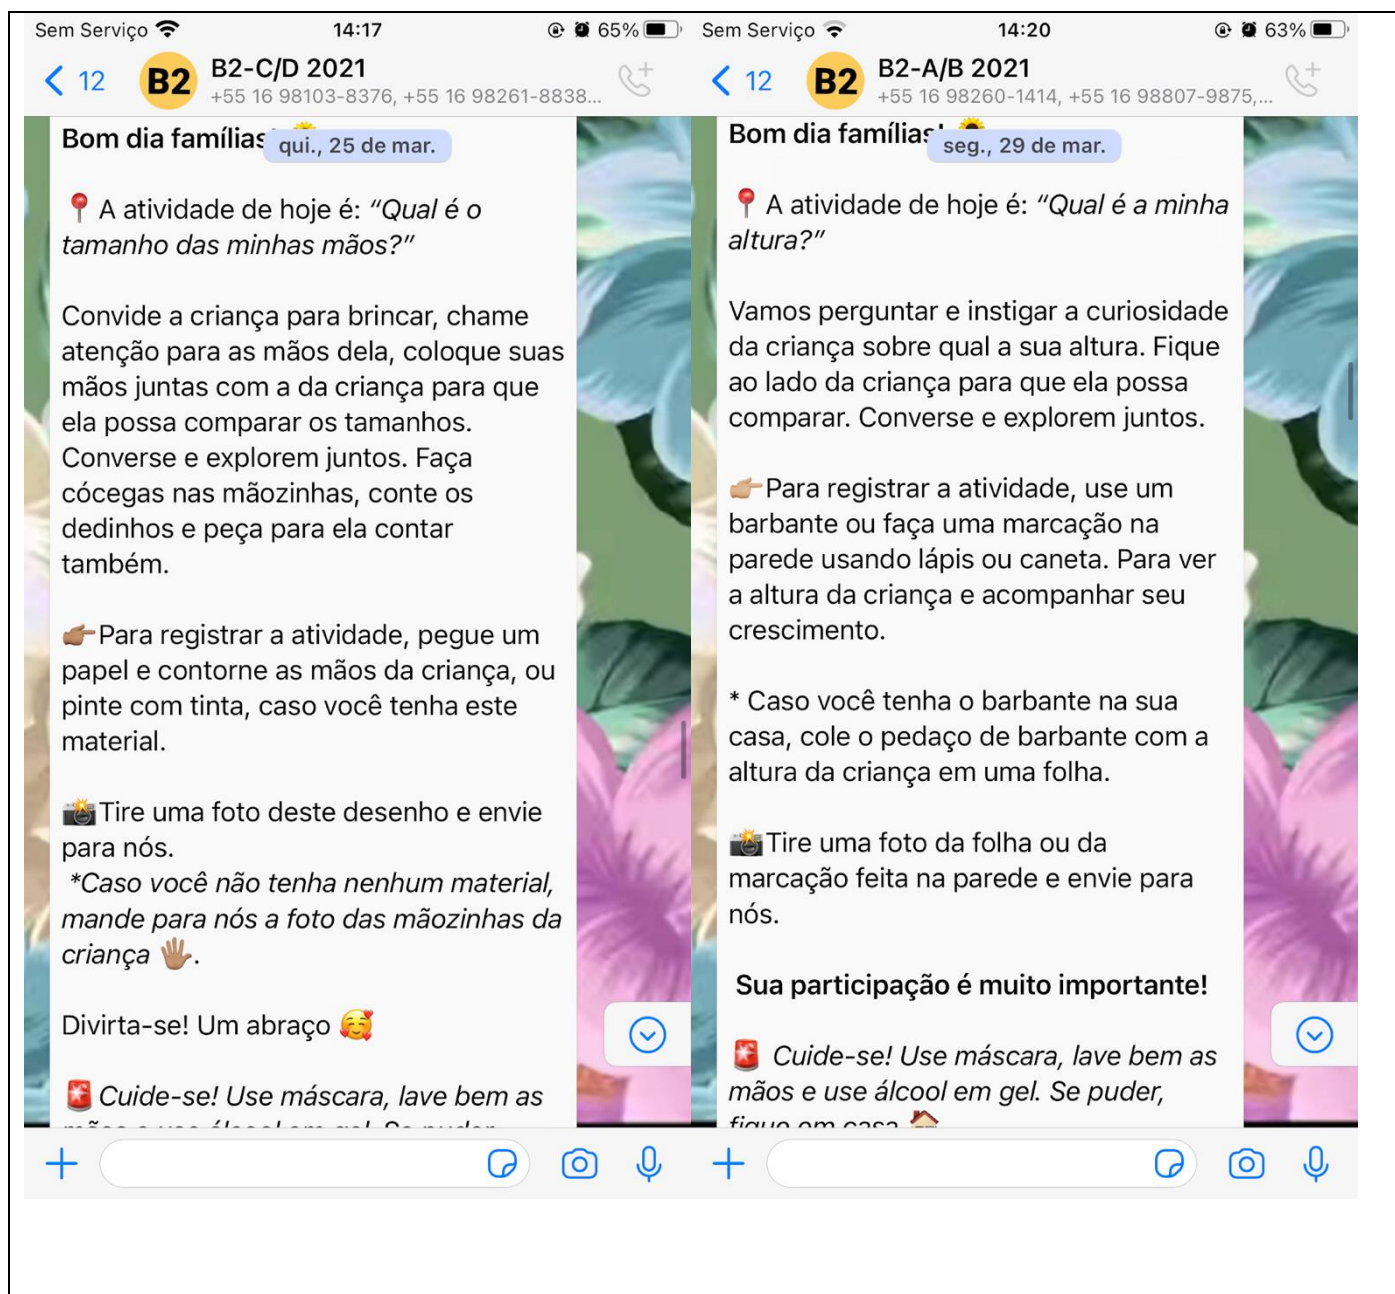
Sem Serviço 14:17 65%

< 12 B2 B2-C/D 2021
+55 16 98103-8376, +55 16 98261-8838...

Bom dia famílias qui., 25 de mar.

📍 A atividade de hoje é: *"Qual é o tamanho das minhas mãos?"*

Convide a criança para brincar, chame atenção para as mãos dela, coloque suas mãos juntas com a da criança para que ela possa comparar os tamanhos. Converse e explorem juntos. Faça cócegas nas mãozinhas, conte os dedinhos e peça para ela contar também.

👉Para registrar a atividade, pegue um papel e contorne as mãos da criança, ou pinte com tinta, caso você tenha este material.

📸Tire uma foto deste desenho e envie para nós.
*Caso você não tenha nenhum material, mande para nós a foto das mãozinhas da criança* ✋.

Divirta-se! Um abraço 🥰

🚨 *Cuide-se! Use máscara, lave bem as* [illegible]

Sem Serviço 14:20 63%

< 12 B2 B2-A/B 2021
+55 16 98260-1414, +55 16 98807-9875,...

Bom dia famílias! seg., 29 de mar.

📍 A atividade de hoje é: *"Qual é a minha altura?"*

Vamos perguntar e instigar a curiosidade da criança sobre qual a sua altura. Fique ao lado da criança para que ela possa comparar. Converse e explorem juntos.

👉Para registrar a atividade, use um barbante ou faça uma marcação na parede usando lápis ou caneta. Para ver a altura da criança e acompanhar seu crescimento.

* Caso você tenha o barbante na sua casa, cole o pedaço de barbante com a altura da criança em uma folha.

📸Tire uma foto da folha ou da marcação feita na parede e envie para nós.

**Sua participação é muito importante!**

🚨 *Cuide-se! Use máscara, lave bem as mãos e use álcool em gel. Se puder,* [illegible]